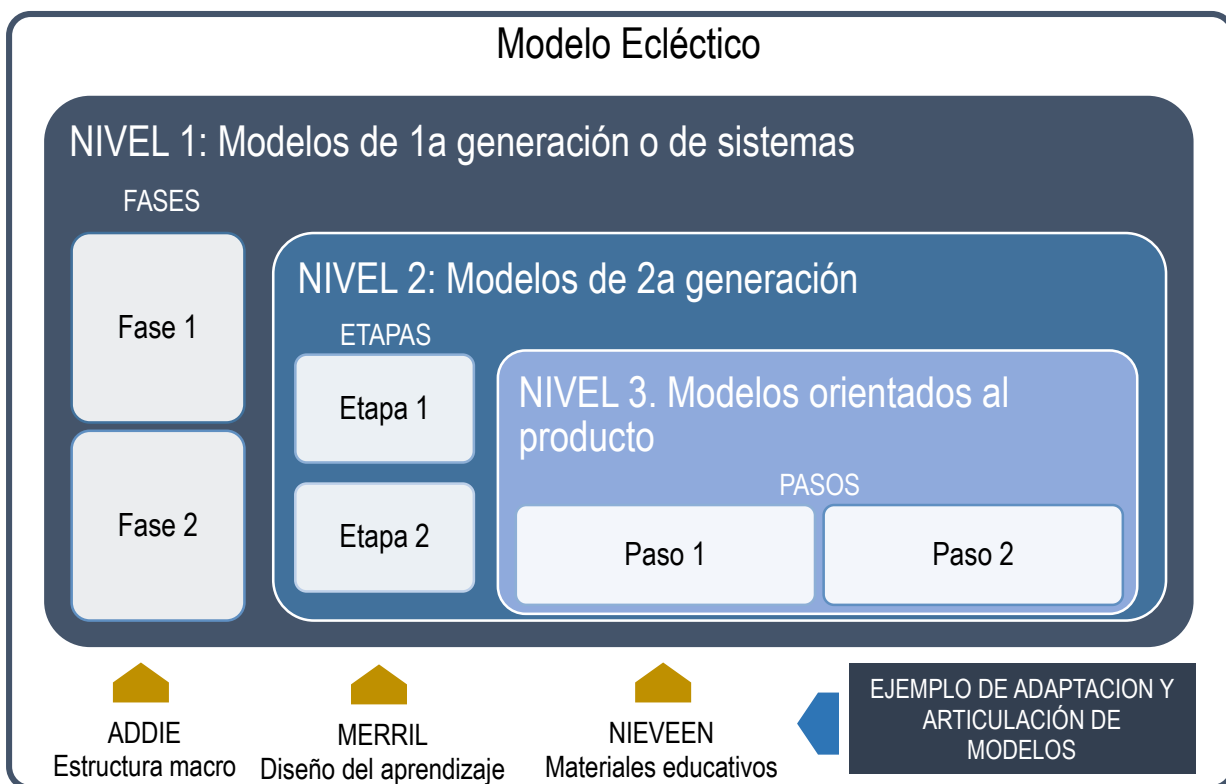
Modelo Ecléctico

NIVEL 1: Modelos de 1a generación o de sistemas

FASES

Fase 1

Fase 2

NIVEL 2: Modelos de 2a generación

ETAPAS

Etapa 1

Etapa 2

NIVEL 3. Modelos orientados al producto

PASOS

Paso 1

Paso 2

ADDIE
Estructura macro

MERRIL
Diseño del aprendizaje

NIEVEEN
Materiales educativos

EJEMPLO DE ADAPTACION Y ARTICULACIÓN DE MODELOS